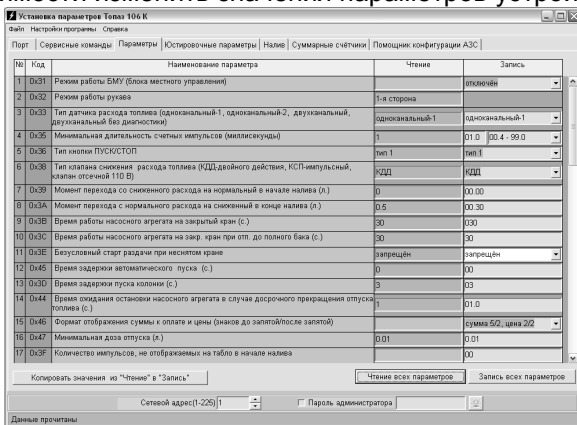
имость изменить значения параметров устро

Установка параметров Топаз 106 К
Файл Настройки программы Справка
Порт | Сервисные команды | Параметры | Юстировочные параметры | Налив | Суммарные счётчики | Помощник конфигурации АЗС

| № | Код | Наименование параметра | Чтение | Запись |
|---|---|---|---|---|
| 1 | 0x31 | Режим работы БМУ (блока местного управления) | | отключён |
| 2 | 0x32 | Режим работы рукава | 1-я сторона | |
| 3 | 0x33 | Тип датчика расхода топлива (одноканальный-1, одноканальный-2, двухканальный, двухканальный без диагностики) | одноканальный-1 | одноканальный-1 |
| 4 | 0x35 | Минимальная длительность счетных импульсов (миллисекунды) | 1 | 01.0 \| 00.4 - 99.0 |
| 5 | 0x36 | Тип кнопки ПУСК/СТОП | тип 1 | тип 1 |
| 6 | 0x38 | Тип клапана снижения расхода топлива (КДД-двойного действия, КСП-импульсный, клапан отсечной 110 В) | КДД | КДД |
| 7 | 0x39 | Момент перехода со сниженного на нормальный в начале налива (л.) | 0 | 00.00 |
| 8 | 0x3A | Момент перехода с нормального на сниженный в конце налива (л.) | 0.5 | 00.30 |
| 9 | 0x3B | Время работы насосного агрегата на закрытый кран (с.) | 30 | 030 |
| 10 | 0x3C | Время работы насосного агрегата на закр. кран при отп. до полного бака (с.) | 30 | 30 |
| 11 | 0x3E | Безусловный старт раздачи при неснятом кране | запрещён | запрещён |
| 12 | 0x45 | Время задержки автоматического пуска (с.) | 0 | 00 |
| 13 | 0x3D | Время задержки пуска колонки (с.) | 3 | 03 |
| 14 | 0x44 | Время ожидания остановки насосного агрегата в случае досрочного прекращения отпуска топлива (с.) | 1 | 01.0 |
| 15 | 0x46 | Формат отображения суммы к оплате и цены (знаков до запятой/после запятой) | | сумма 5/2, цена 2/2 |
| 16 | 0x47 | Минимальная доза отпуска (л.) | 0.01 | 0.01 |
| 17 | 0x3F | Количество импульсов, не отображаемых на табло в начале налива | | 00 |

Копировать значения из "Чтение" в "Запись"
Чтение всех параметров
Запись всех параметров
Сетевой адрес(1-225) 1
Пароль администратора
Данные прочитаны